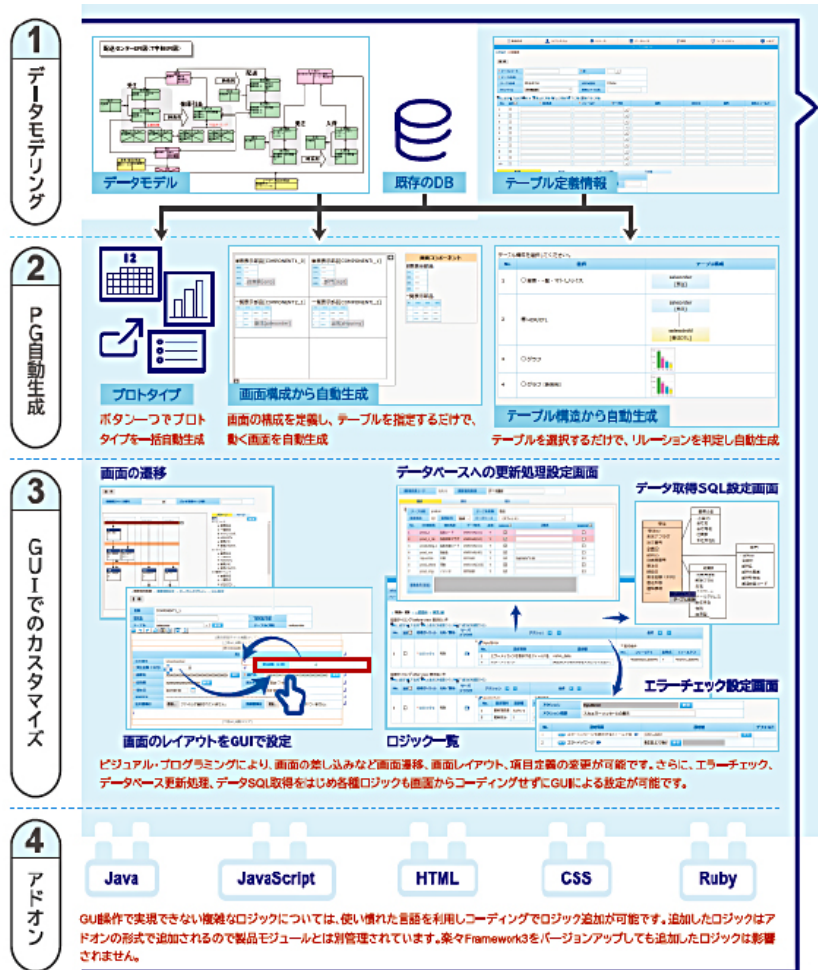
1
データモデリング

データモデル
既存のDB
テーブル定義情報

2
PG自動生成

プロトタイプ
ボタン一つでプロトタイプを一括自動生成

画面構成から自動生成
画面の構成を定義し、テーブルを指定するだけで、動く画面を自動生成

テーブル構造から自動生成
テーブルを選択するだけで、リレーションを判定し自動生成

3
GUIでのカスタマイズ

画面の遷移
データベースへの更新処理設定画面
データ取得SQL設定画面
エラーチェック設定画面
画面のレイアウトをGUIで設定
ロジック一覧

ビジュアル・プログラミングにより、画面の差し込みなど画面遷移、画面レイアウト、項目定義の変更が可能です。さらに、エラーチェック、データベース更新処理、データSQL取得をはじめ各種ロジックも画面からコーディングせずにGUIによる設定が可能です。

4
アドオン

Java
JavaScript
HTML
CSS
Ruby

GUI操作で実現できない複雑なロジックについては、使い慣れた言語を利用しコーディングでロジック追加が可能です。追加したロジックはアドオンの形式で追加されるので製品モジュールとは別管理されています。楽々Framework3をバージョンアップしても追加したロジックは影響されません。